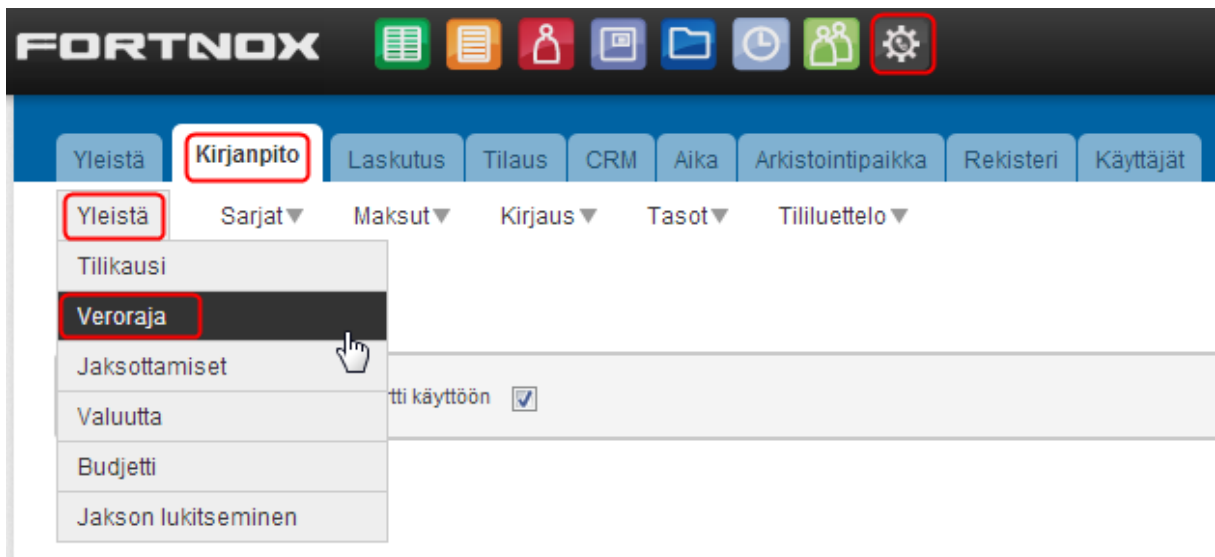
FORTNOX

Yleistä Kirjanpito Laskutus Tilaus CRM Aika Arkistointipaikka Rekisteri Käyttäjät

Yleistä Sarjat▼ Maksut▼ Kirjaus▼ Tasot▼ Tililuettelo▼

Tilikausi
Veroraja
Jaksottamiset
Valuutta
Budjetti
Jakson lukitseminen

tti käyttöön